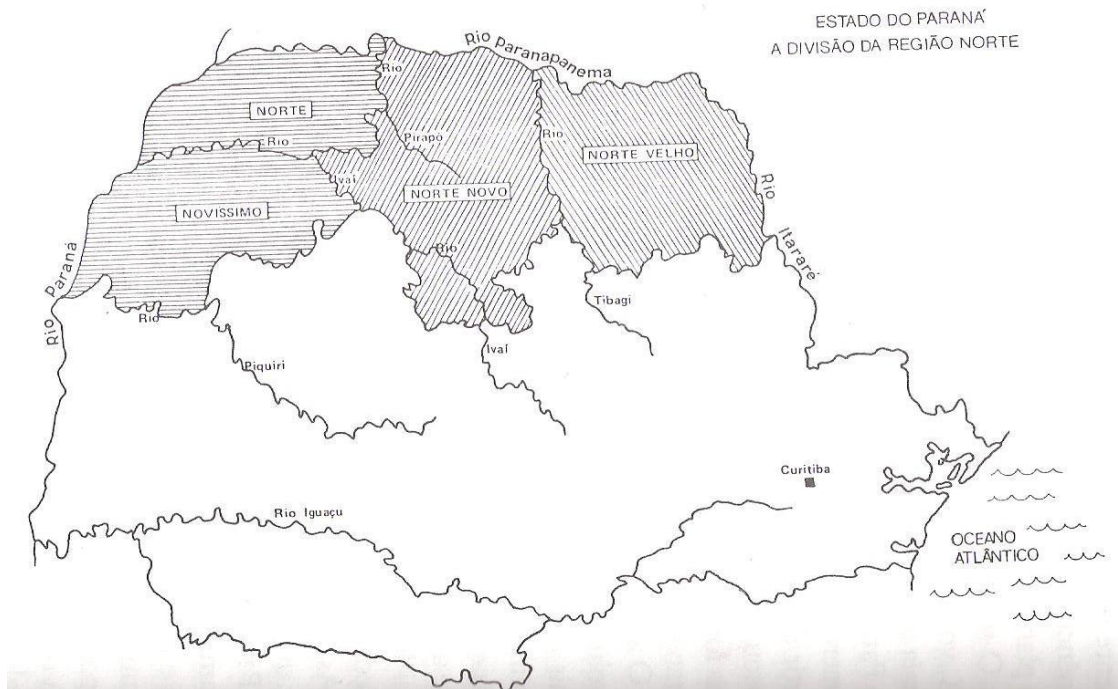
ESTADO DO PARANÁ
A DIVISÃO DA REGIÃO NORTE

Rio Paranapanema

Rio

NORTE

Rio

Pirapo

Rio

NORTE VELHO

Ivaí

NORTE NOVO

NOVISSIMO

Rio Itararé

Rio

Rio Paraná

Tibagi

Rio

Ivaí

Piquiri

Curitiba

Rio Iguaçu

OCEANO
ATLÂNTICO